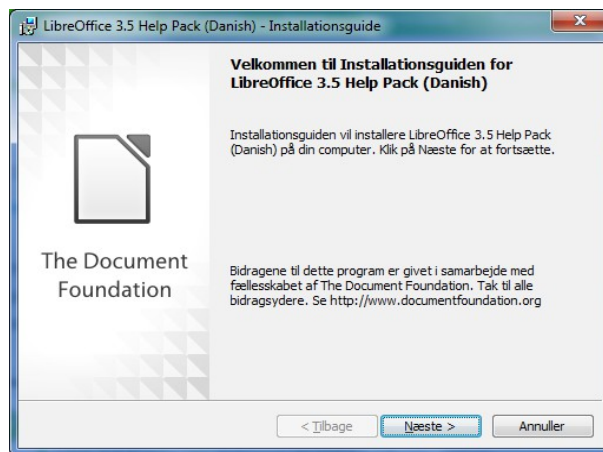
LibreOffice 3.5 Help Pack (Danish) - Installationsguide

Velkommen til Installationsguiden for LibreOffice 3.5 Help Pack (Danish)

Installationsguiden vil installere LibreOffice 3.5 Help Pack (Danish) på din computer. Klik på Næste for at fortsætte.

The Document Foundation

Bidragene til dette program er givet i samarbejde med fællesskabet af The Document Foundation. Tak til alle bidragsydere. Se http://www.documentfoundation.org

< Tilbage
Næste >
Annuller